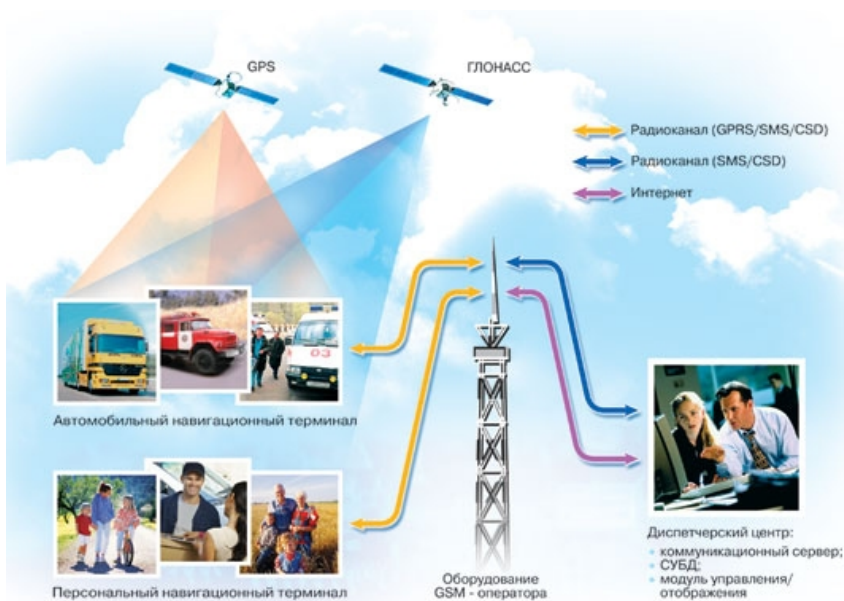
GPS

ГЛОНАСС

Радиоканал (GPRS/SMS/CSD)

Радиоканал (SMS/CSD)

Интернет

03

Автомобильный навигационный терминал

Персональный навигационный терминал

Оборудование GSM - оператора

Диспетчерский центр:
- коммуникационный сервер;
- СУБД;
- модуль управления/отображения